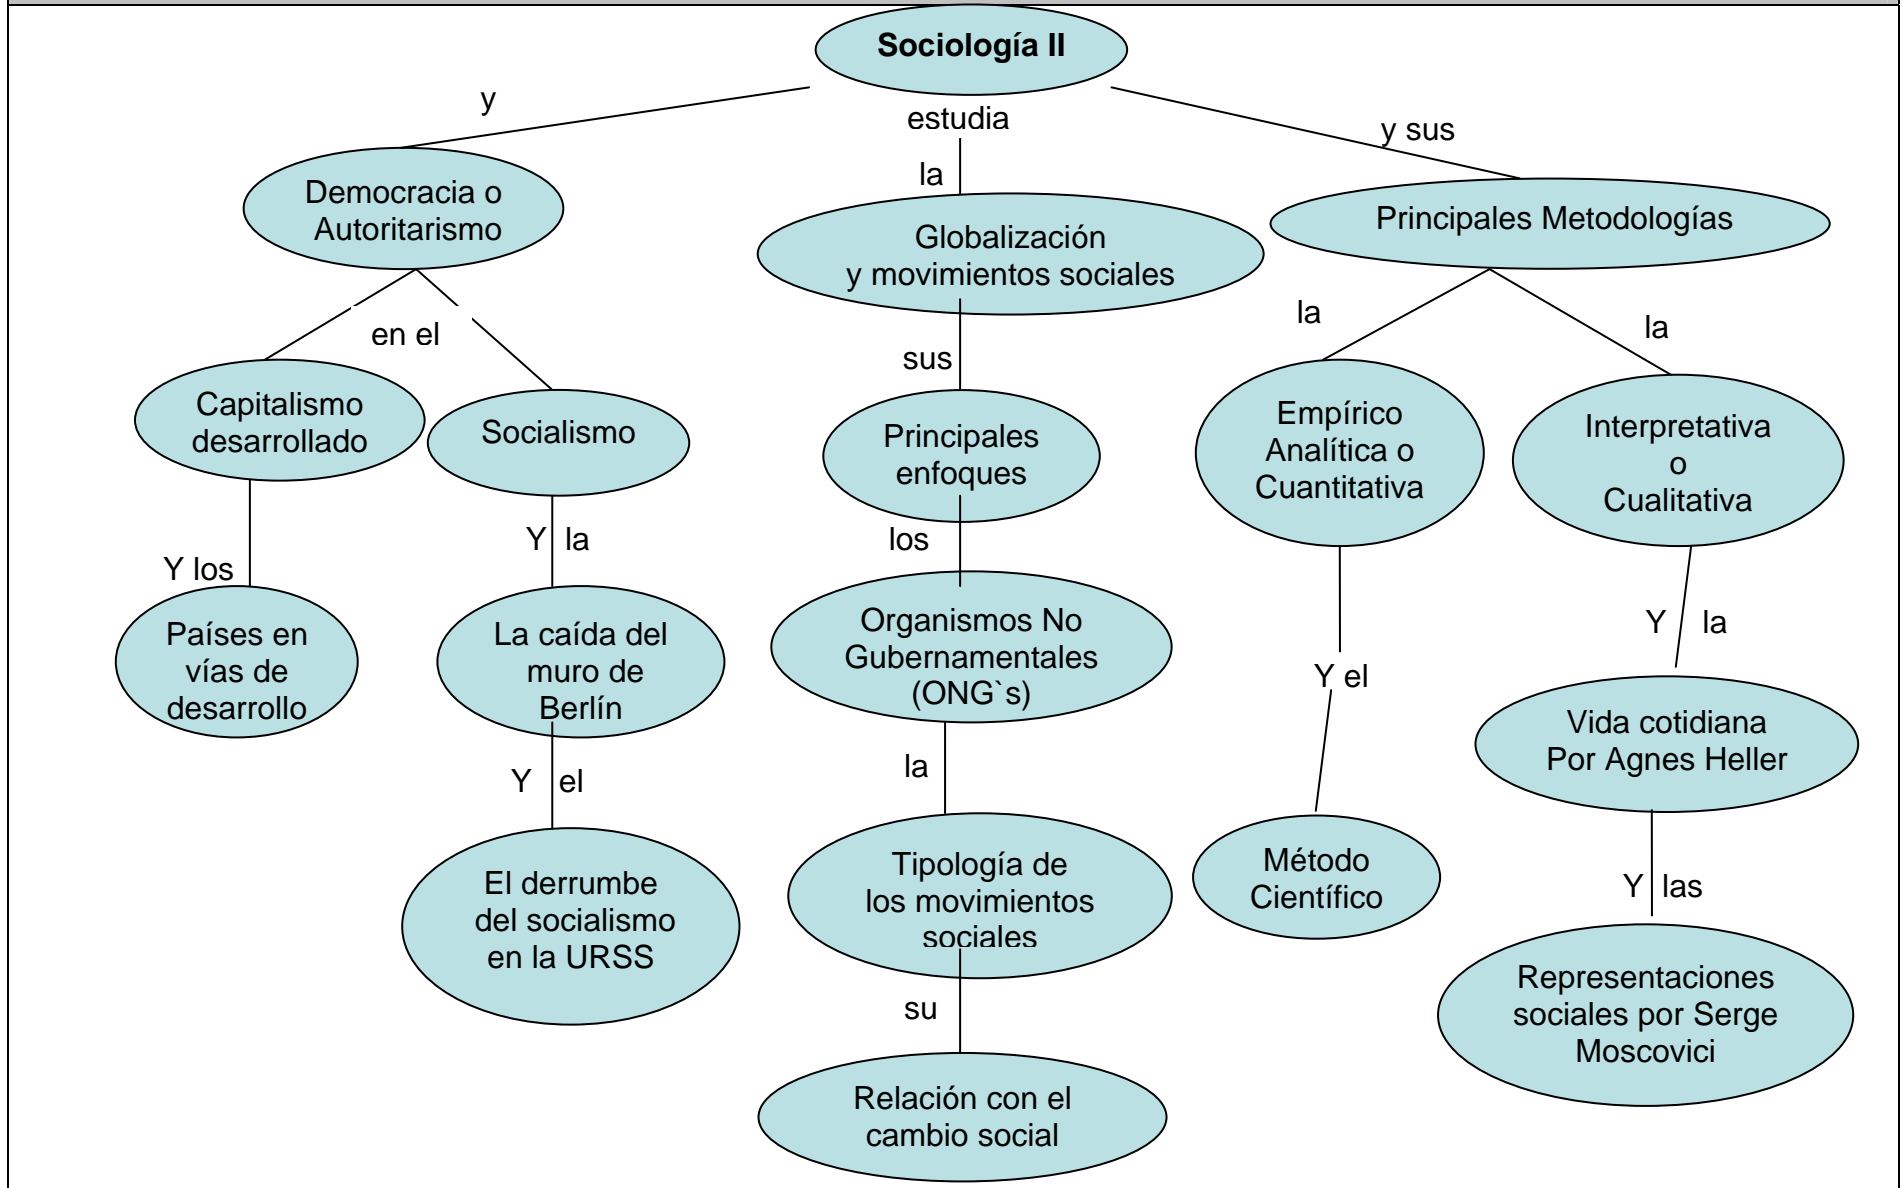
Sociología II

y

estudia

y sus

Democracia o Autoritarismo

la

Globalización y movimientos sociales

Principales Metodologías

en el

sus

la

la

Capitalismo desarrollado

Socialismo

Principales enfoques

Empírico Analítica o Cuantitativa

Interpretativa o Cualitativa

Y los

Y la

los

Países en vías de desarrollo

La caída del muro de Berlín

Organismos No Gubernamentales (ONG`s)

Y el

Y la

Y el

la

Vida cotidiana Por Agnes Heller

El derrumbe del socialismo en la URSS

Tipología de los movimientos sociales

Método Científico

Y las

su

Representaciones sociales por Serge Moscovici

Relación con el cambio social